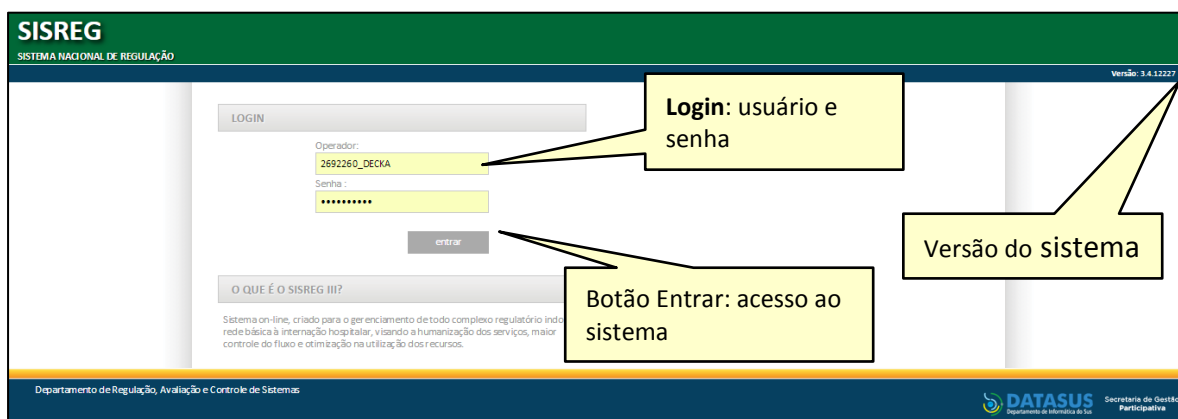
SISREG
SISTEMA NACIONAL DE REGULAÇÃO

Versão: 3.4.12227

LOGIN

Operador:
2692260_DECKA
Senha :
••••••••••

entrar

Login: usuário e senha

Versão do sistema

O QUE É O SISREG III?

Sistema on-line, criado para o gerenciamento de todo complexo regulatório indo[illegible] rede básica à internação hospitalar, visando a humanização dos serviços, maior controle do fluxo e otimização na utilização dos recursos.

Botão Entrar: acesso ao sistema

Departamento de Regulação, Avaliação e Controle de Sistemas

DATASUS
Departamento de Informática do SUS

Secretaria de Gestão Participativa